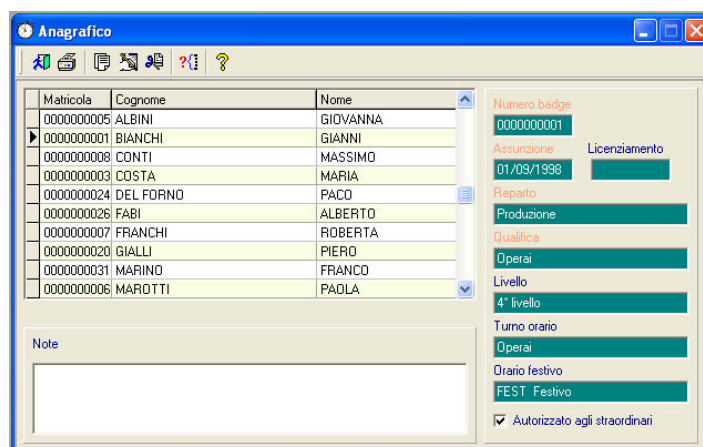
Anagrafico

| Matricola | Cognome | Nome |
|---|---|---|
| 0000000005 | ALBINI | GIOVANNA |
| 0000000001 | BIANCHI | GIANNI |
| 0000000008 | CONTI | MASSIMO |
| 0000000003 | COSTA | MARIA |
| 0000000024 | DEL FORNO | PACO |
| 0000000026 | FABI | ALBERTO |
| 0000000007 | FRANCHI | ROBERTA |
| 0000000020 | GIALLI | PIERO |
| 0000000031 | MARINO | FRANCO |
| 0000000006 | MAROTTI | PAOLA |

Note

Numero badge
0000000001
Assunzione
01/09/1998
Licenziamento
Reparto
Produzione
Qualifica
Operai
Livello
4° livello
Turno orario
Operai
Orario festivo
FEST Festivo
Autorizzato agli straordinari